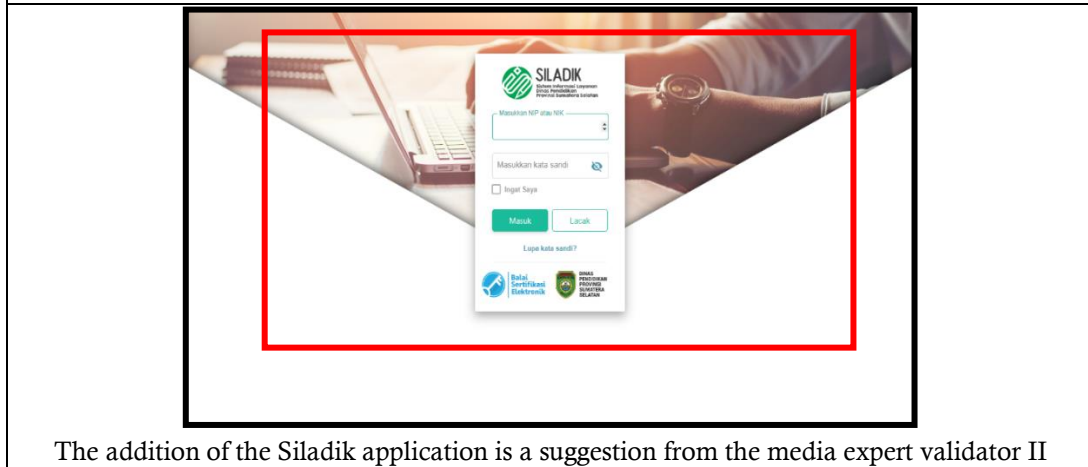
SILADIK
Sistem Informasi Layanan Dinas Pendidikan Provinsi Sumatera Selatan

Masukkan NIP atau NIK

Masukkan kata sandi

Ingat Saya

Masuk
Lacak

Lupa kata sandi?

Balai Sertifikasi Elektronik

DINAS PENDIDIKAN PROVINSI SUMATERA SELATAN

The addition of the Siladik application is a suggestion from the media expert validator II